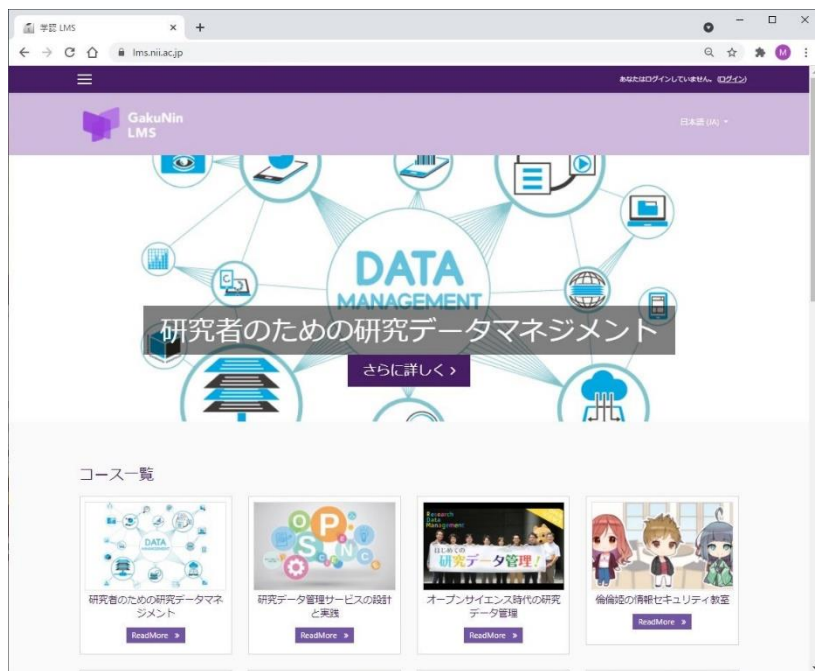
学認 LMS
lms.nii.ac.jp
あなたはログインしていません。(ログイン)
GakuNin LMS
日本語 (ja)
DATA MANAGEMENT
研究者のための研究データマネジメント
さらに詳しく ›
コース一覧
DATA MANAGEMENT
研究者のための研究データマネジメント
ReadMore »
研究データ管理サービスの設計と実践
ReadMore »
Research Data Management
はじめての研究データ管理!
オープンサイエンス時代の研究データ管理
ReadMore »
倫倫姫の情報セキュリティ教室
ReadMore »